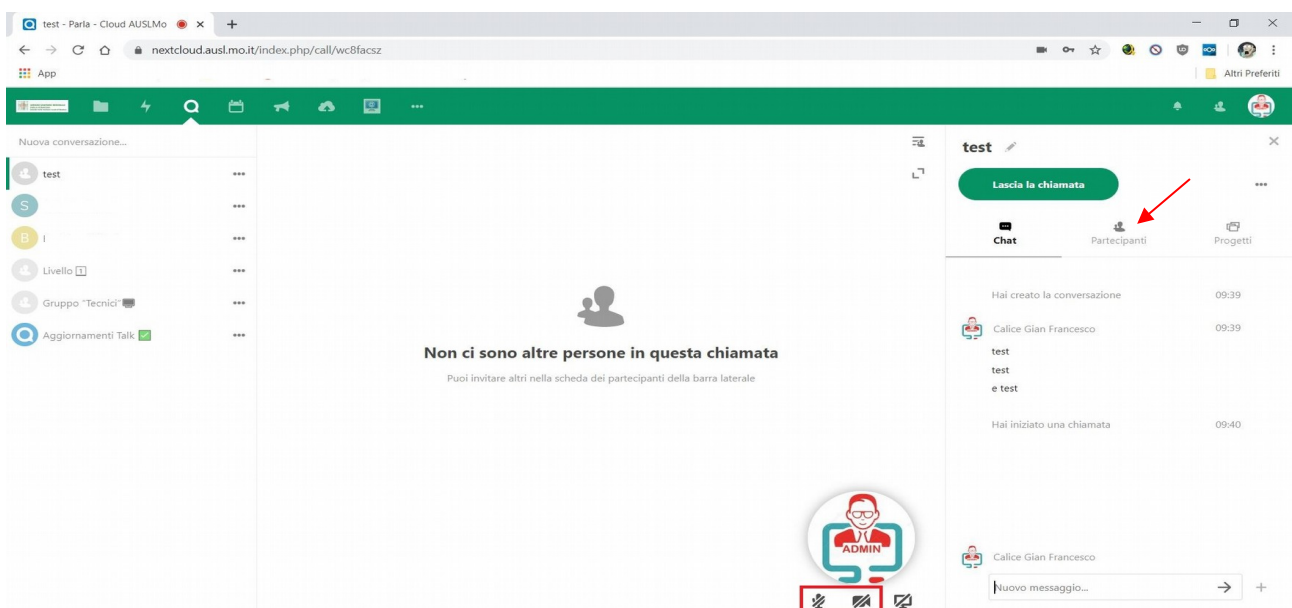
test - Parla - Cloud AUSLMo ×
nextcloud.ausl.mo.it/index.php/call/wc8facsz
App
Altri Preferiti

Nuova conversazione...
test
S
B l
Livello 1
Gruppo "Tecnici"
Aggiornamenti Talk

Non ci sono altre persone in questa chiamata
Puoi invitare altri nella scheda dei partecipanti della barra laterale

ADMIN

test
Lascia la chiamata
Chat
Partecipanti
Progetti

Hai creato la conversazione 09:39
Calice Gian Francesco 09:39
test
test
e test
Hai iniziato una chiamata 09:40

Calice Gian Francesco
Nuovo messaggio...